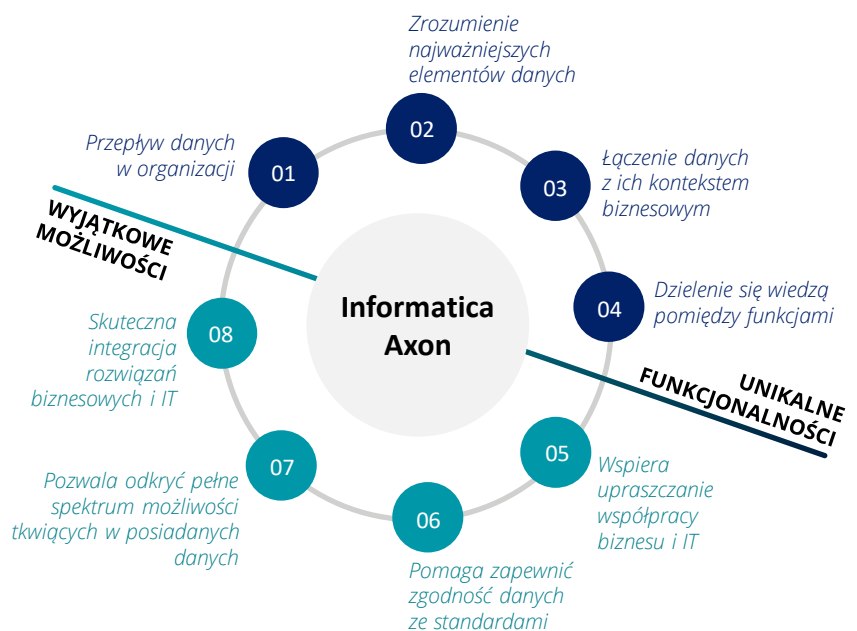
Zrozumienie najważniejszych elementów danych

02

Przepływ danych w organizacji

01

Łączenie danych z ich kontekstem biznesowym

03

WYJĄTKOWE MOŻLIWOŚCI

Informatica Axon

Dzielenie się wiedzą pomiędzy funkcjami

04

Skuteczna integracja rozwiązań biznesowych i IT

08

UNIKALNE FUNKCJONALNOŚCI

Pozwala odkryć pełne spektrum możliwości tkwiących w posiadanych danych

07

05

Wspiera upraszczanie współpracy biznesu i IT

06

Pomaga zapewnić zgodność danych ze standardami